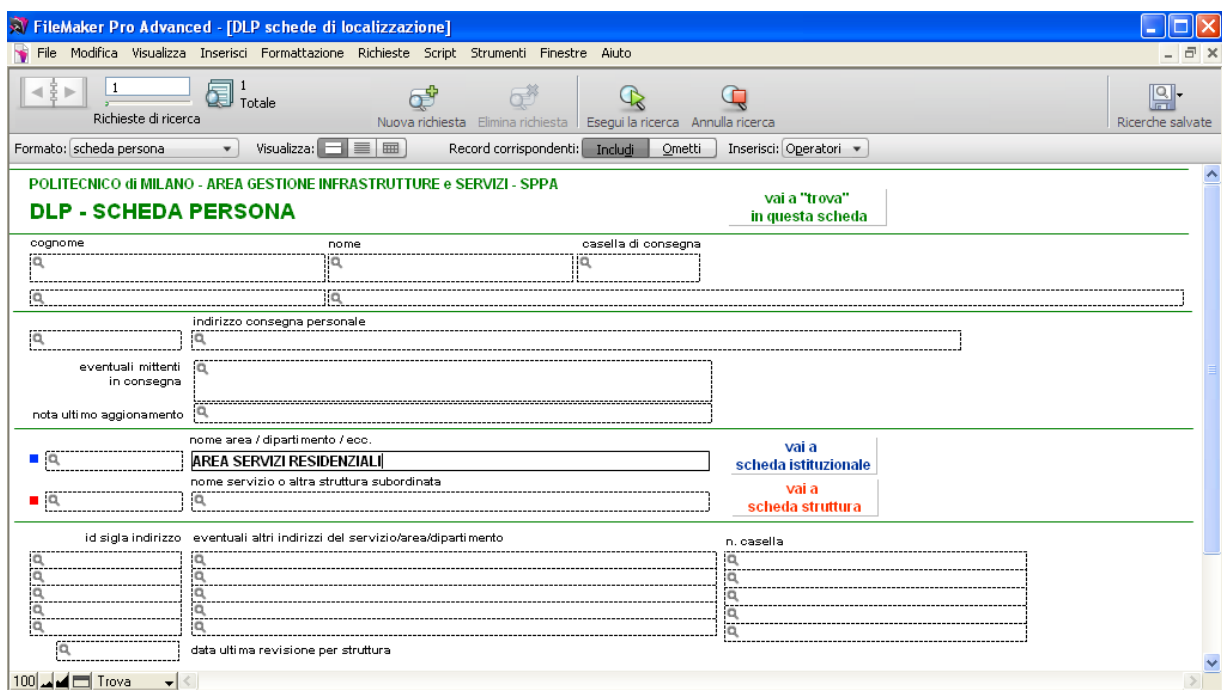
FileMaker Pro Advanced - [DLP schede di localizzazione]

File Modifica Visualizza Inserisci Formattazione Richieste Script Strumenti Finestre Aiuto

1

Richieste di ricerca

1
Totale

Nuova richiesta Elimina richiesta Esegui la ricerca Annulla ricerca Ricerche salvate

Formato: scheda persona Visualizza: Record corrispondenti: Includi Ometti Inserisci: Operatori

POLITECNICO di MILANO - AREA GESTIONE INFRASTRUTTURE e SERVIZI - SPPA

DLP - SCHEDA PERSONA

vai a "trova" in questa scheda

cognome nome casella di consegna

indirizzo consegna personale

eventuali mittenti in consegna

nota ultimo aggionamento

nome area / dipartimento / ecc.

AREA SERVIZI RESIDENZIALI

vai a scheda istituzionale

nome servizio o altra struttura subordinata

vai a scheda struttura

id sigla indirizzo eventuali altri indirizzi del servizio/area/dipartimento

n. casella

data ultima revisione per struttura

100 Trova